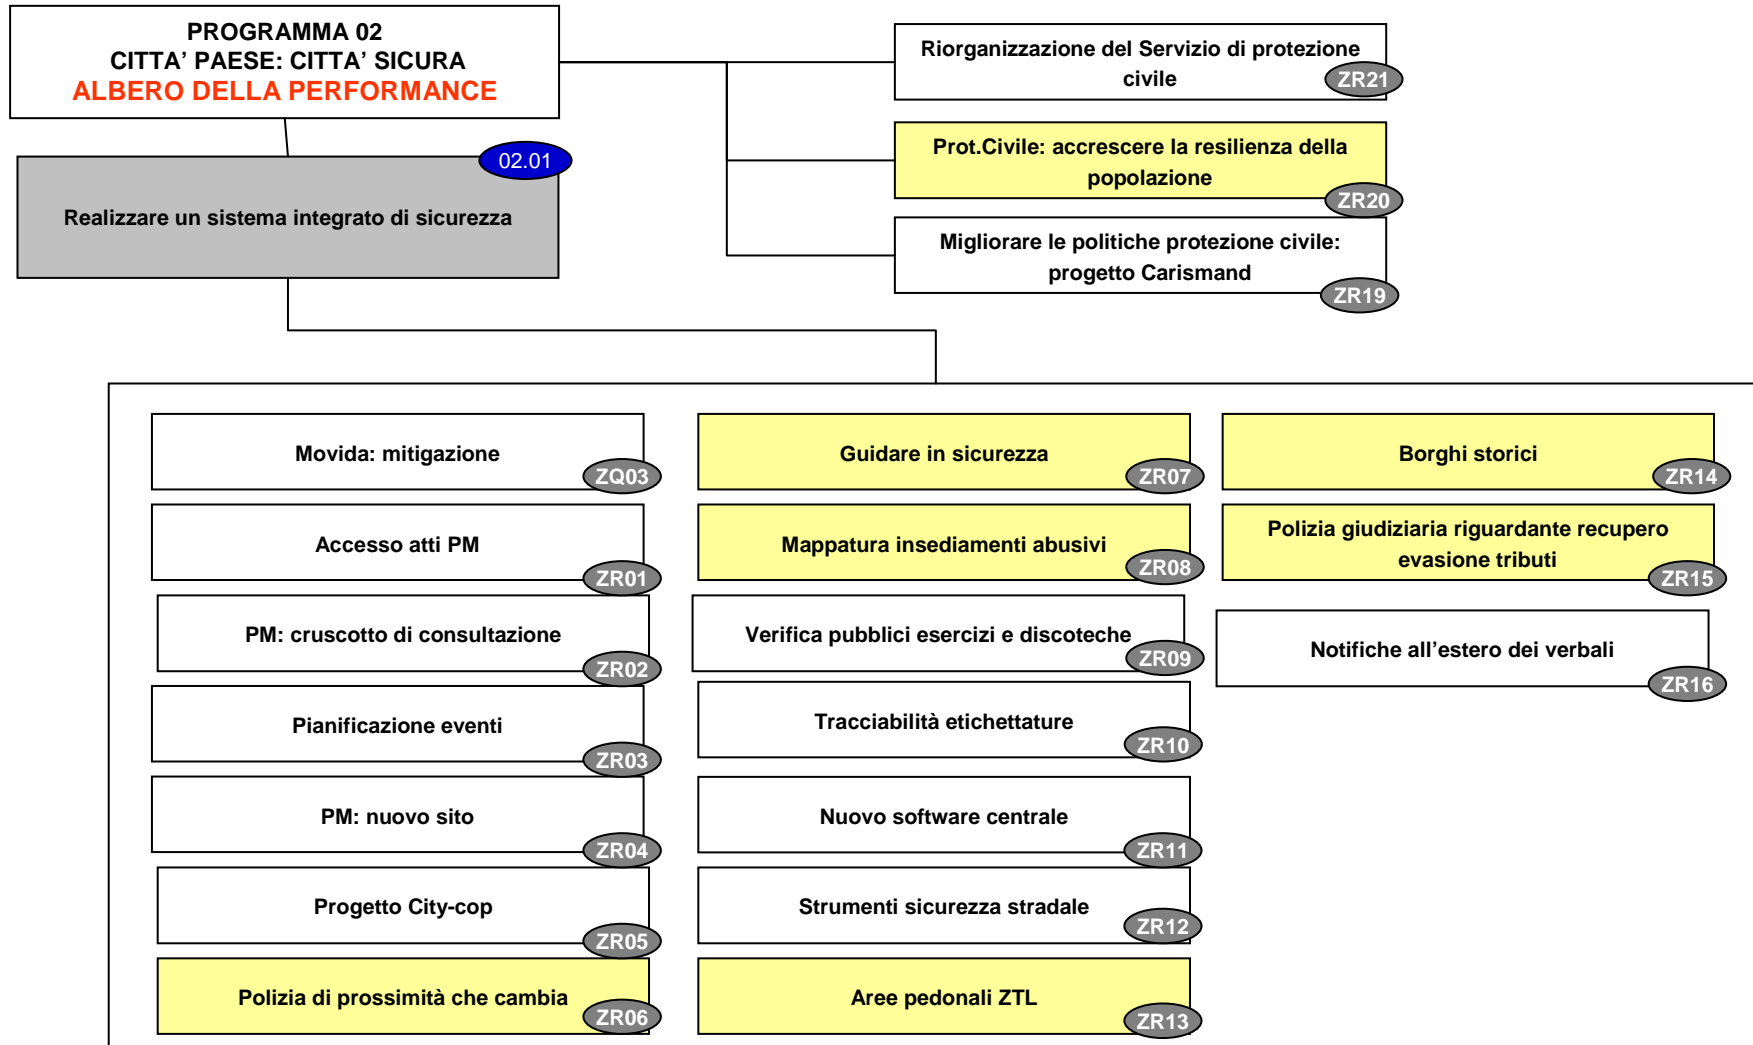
PROGRAMMA 02
CITTA' PAESE: CITTA' SICURA
ALBERO DELLA PERFORMANCE

02.01
Realizzare un sistema integrato di sicurezza

Riorganizzazione del Servizio di protezione civile ZR21

Prot.Civile: accrescere la resilienza della popolazione ZR20

Migliorare le politiche protezione civile: progetto Carismand ZR19

Movida: mitigazione ZQ03

Accesso atti PM ZR01

PM: cruscotto di consultazione ZR02

Pianificazione eventi ZR03

PM: nuovo sito ZR04

Progetto City-cop ZR05

Polizia di prossimità che cambia ZR06

Guidare in sicurezza ZR07

Mappatura insediamenti abusivi ZR08

Verifica pubblici esercizi e discoteche ZR09

Tracciabilità etichettature ZR10

Nuovo software centrale ZR11

Strumenti sicurezza stradale ZR12

Aree pedonali ZTL ZR13

Borghi storici ZR14

Polizia giudiziaria riguardante recupero evasione tributi ZR15

Notifiche all'estero dei verbali ZR16